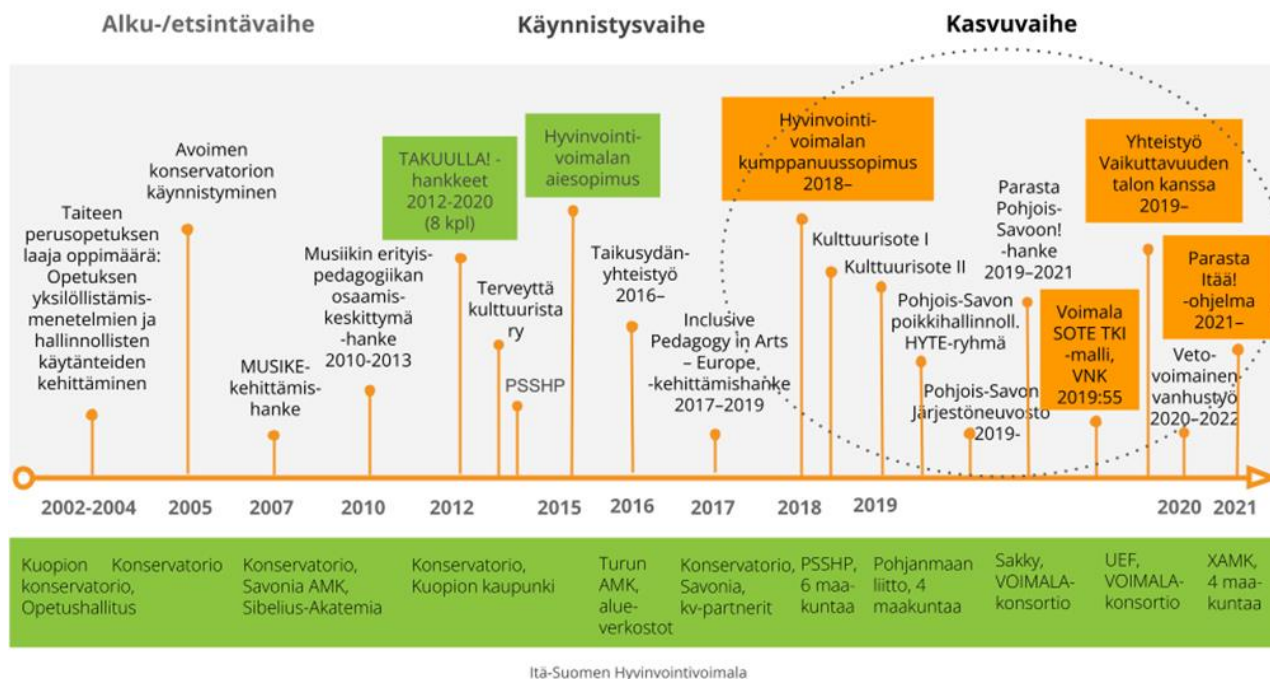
Alku-/etsintävaihe

Käynnistysvaihe

Kasvuvaihe

Taiteen perusopetuksen laaja oppimäärä: Opetuksen yksilöllistämismenetelmien ja hallinnollisten käytänteiden kehittäminen

Avoimen konservatorion käynnistyminen

MUSIKE-kehittämishanke

Musiikin erityispedagogiikan osaamiskeskittymä -hanke 2010-2013

TAKUULLA! -hankkeet 2012-2020 (8 kpl)

Terveyttä kulttuurista ry

PSSHP

Hyvinvointivoimalan aiesopimus

Taikusydän-yhteistyö 2016–

Inclusive Pedagogy in Arts – Europe -kehittämishanke 2017–2019

Hyvinvointivoimalan kumppanuussopimus 2018–

Kulttuurisote I

Kulttuurisote II

Pohjois-Savon poikkihallinnoll. HYTE-ryhmä

Pohjois-Savon Järjestöneuvosto 2019-

Parasta Pohjois-Savoon! -hanke 2019–2021

Voimala SOTE TKI -malli, VNK 2019:55

Yhteistyö Vaikuttavuuden talon kanssa 2019–

Vetovoimainen vanhustyö 2020–2022

Parasta Itää! -ohjelma 2021–

2002-2004 2005 2007 2010 2012 2015 2016 2017 2018 2019 2020 2021

| Kuopion konservatorio, Opetushallitus | Konservatorio | Konservatorio, Savonia AMK, Sibelius-Akatemia | Konservatorio, Kuopion kaupunki | Turun AMK, alueverkostot | Konservatorio, Savonia, kv-partnerit | PSSHP, 6 maakuntaa | Pohjanmaan liitto, 4 maakuntaa | Sakky, VOIMALA-konsortio | UEF, VOIMALA-konsortio | XAMK, 4 maakuntaa |
|---|---|---|---|---|---|---|---|---|---|---|

Itä-Suomen Hyvinvointivoimala